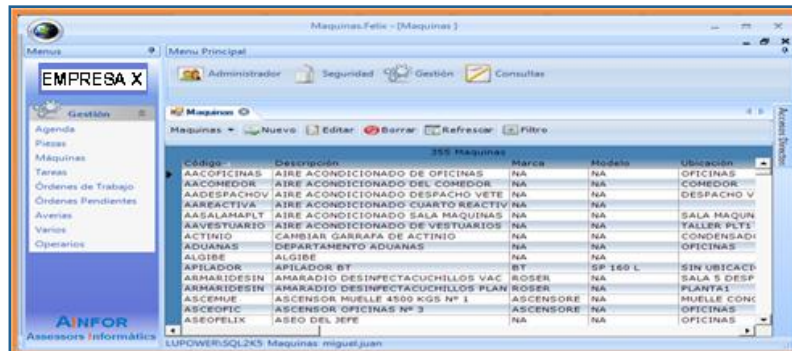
Maquinas.Felix - [Maquinas]

Menus

Menu Principal

EMPRESA X

Administrador Seguridad Gestión Consultas

Gestión

Agenda
Piezas
Máquinas
Tareas
Órdenes de Trabajo
Órdenes Pendientes
Averías
Varios
Operarios

AINFOR
Assessors Informàtics

Maquinas

Maquinas ▾ Nuevo Editar Borrar Refrescar Filtro

355 Maquinas

| Código | Descripción | Marca | Modelo | Ubicación |
|---|---|---|---|---|
| AACOFICINAS | AIRE ACONDICIONADO DE OFICINAS | NA | NA | OFICINAS |
| AACOMEDOR | AIRE ACONDICIONADO DEL COMEDOR | NA | NA | COMEDOR |
| AADESPACHOV | AIRE ACONDICIONADO DESPACHO VETE | NA | NA | DESPACHO V |
| AAREACTIVA | AIRE ACONDICIONADO CUARTO REACTIV | NA | NA | |
| AASALAMAPLT | AIRE ACONDICIONADO SALA MAQUINAS | NA | NA | SALA MAQUIN |
| AAVESTUARIO | AIRE ACONDICIONADO DE VESTUARIOS | NA | NA | TALLER PLT1 |
| ACTINIO | CAMBIAR GARRAFA DE ACTINIO | NA | NA | CONDENSAD |
| ADUANAS | DEPARTAMENTO ADUANAS | NA | NA | OFICINAS |
| ALGIBE | ALGIBE | NA | NA | |
| APILADOR | APILADOR BT | BT | SP 160 L | SIN UBICACI |
| ARMARIDESIN | AMARADIO DESINFECTACUCHILLOS VAC | ROSER | NA | SALA 5 DESP |
| ARMARIDESIN | AMARADIO DESINFECTACUCHILLOS PLAN | ROSER | NA | PLANTA1 |
| ASCEMUE | ASCENSOR MUELLE 4500 KGS Nº 1 | ASCENSORE | NA | MUELLE CONG |
| ASCEOFIC | ASCENSOR OFICINAS Nº 3 | ASCENSORE | NA | OFICINAS |
| ASEOFELIX | ASEO DEL JEFE | NA | NA | OFICINAS |

Accesos Directos

LUPOWER\SQL2K5 Maquinas miguel.juan